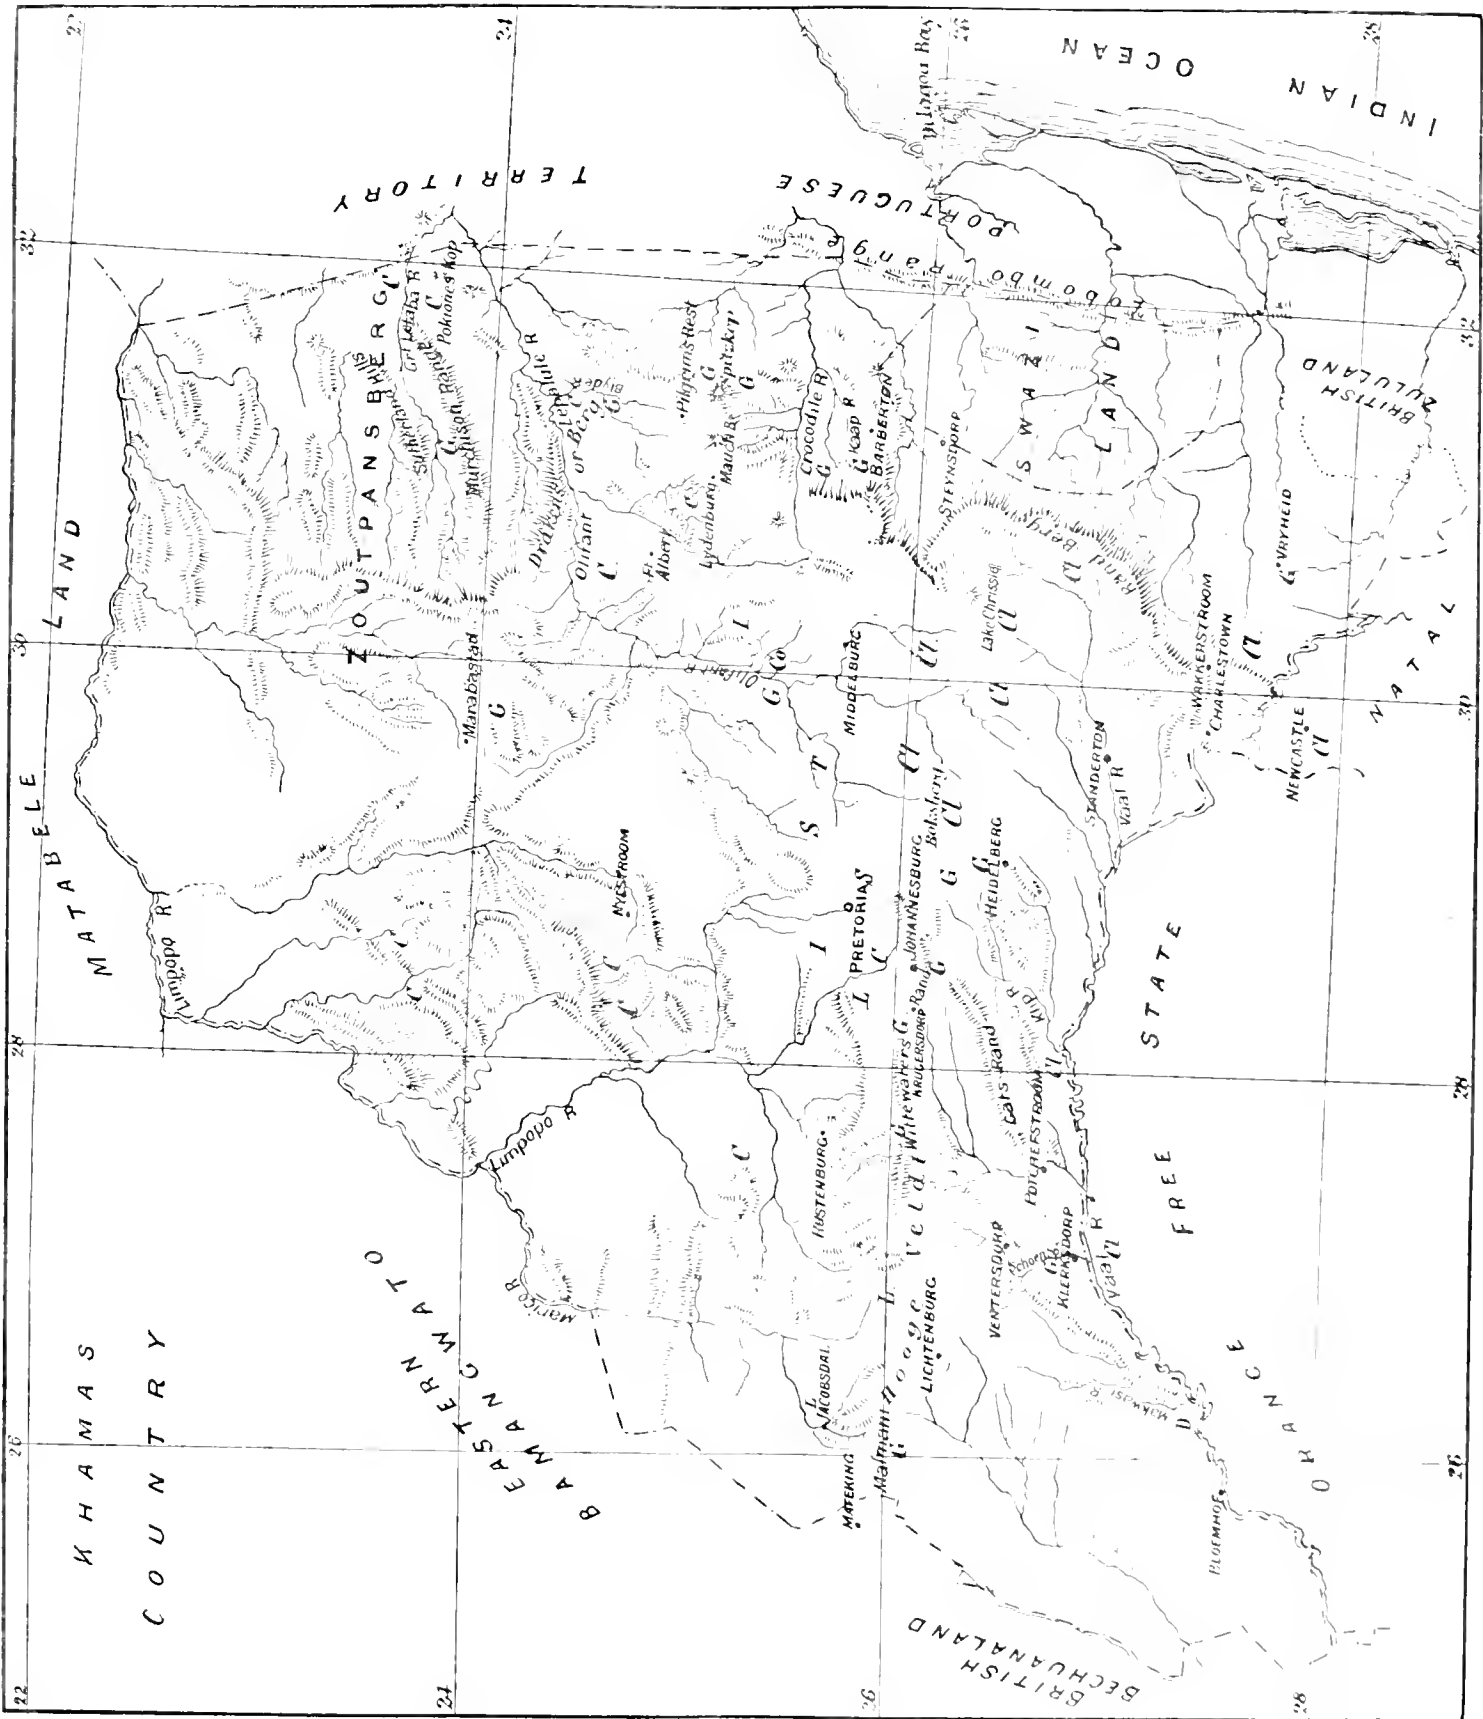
INDIAN OCEAN

PORTUGUESE TERRITORY

Delagoa Bay

Lebombo Range

MATABELE LAND

ZOUTPANSBERG

Gr. Letaba R.

Pokoenes Kop

Sutherland

Murchison Range

Drakensberg

Lepelle or Berg

Olifant R.

Pilgrims Rest

Spitzkop

Mauch Berg

Lydenburg

Crocodile R.

Kaap R.

BARBERTON

STEYNSDORP

SWAZI LAND

Marabastad

Nylstroom

Olifant R.

MIDDELBURG

Lake Chrissie

Rand Berg

WAKKERSTROOM

CHARLESTOWN

NEWCASTLE

VRYHEID

BRITISH ZULULAND

NATAL

STANDERTON

Vaal R.

HEIDELBERG

Boksburg

JOHANNESBURG

PRETORIA

TRANSVAAL

Limpopo R.

Limpopo R.

Witwatersrand

KRUGERSDORP

Gats Rand

Klip R.

POTCHEFSTROOM

RUSTENBURG

Hooge Veld

VENTERSDORP

Schoen R.

KLERKSDORP

Vaal R.

LICHTENBURG

JACOBSDAL

Marico R.

Mafeking

MAFEKING

Harts R.

BLOEMHOF

FREE STATE

ORANGE

KHAMAS COUNTRY

EASTERN BAMANGWATO

BRITISH BECHUANALAND

22 24 26 28 30 32
22 24 26 28 30 32